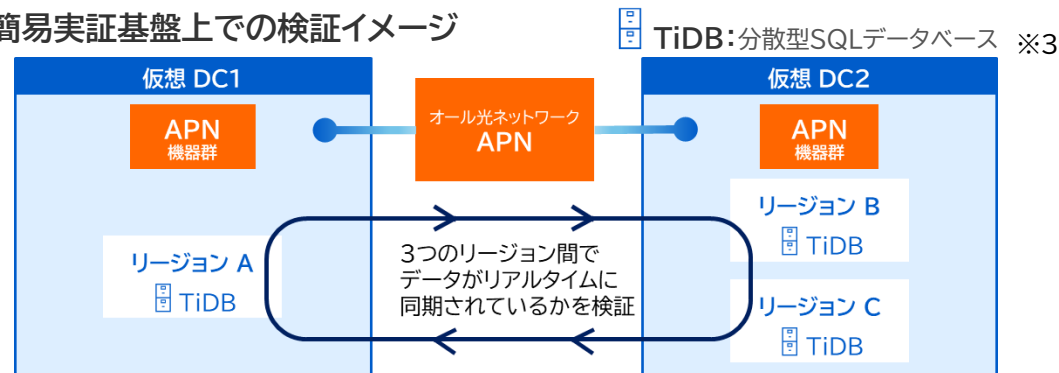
簡易実証基盤上での検証イメージ

TiDB：分散型SQLデータベース ※3

仮想 DC1

APN
機器群

オール光ネットワーク
APN

仮想 DC2

APN
機器群

リージョン B
TiDB

リージョン A
TiDB

3つのリージョン間で
データがリアルタイムに
同期されているかを検証

リージョン C
TiDB